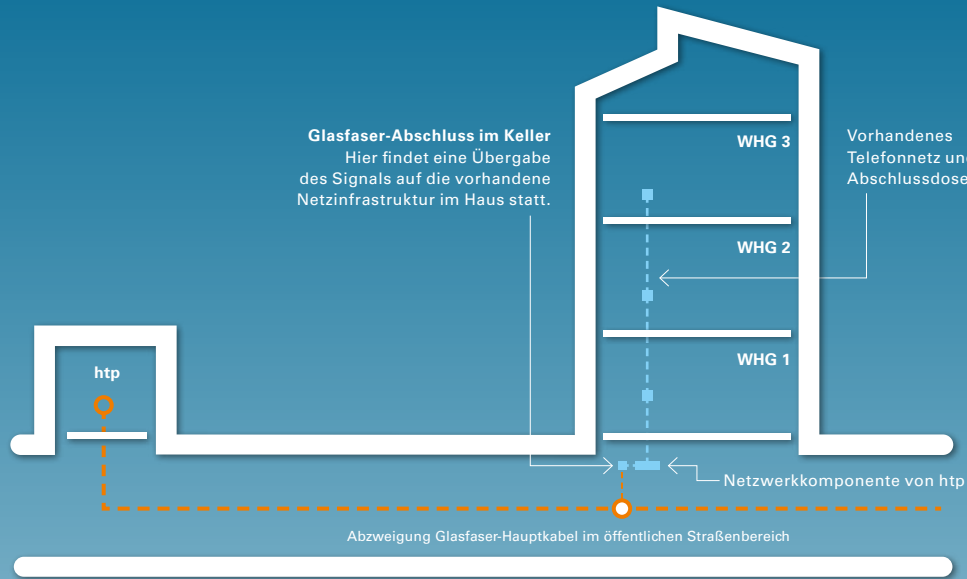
Glasfaser-Abschluss im Keller
Hier findet eine Übergabe des Signals auf die vorhandene Netzinfrastruktur im Haus statt.

WHG 3

Vorhandenes Telefonnetz un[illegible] Abschlussdose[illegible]

WHG 2

WHG 1

htp

Netzwerkkomponente von htp

Abzweigung Glasfaser-Hauptkabel im öffentlichen Straßenbereich